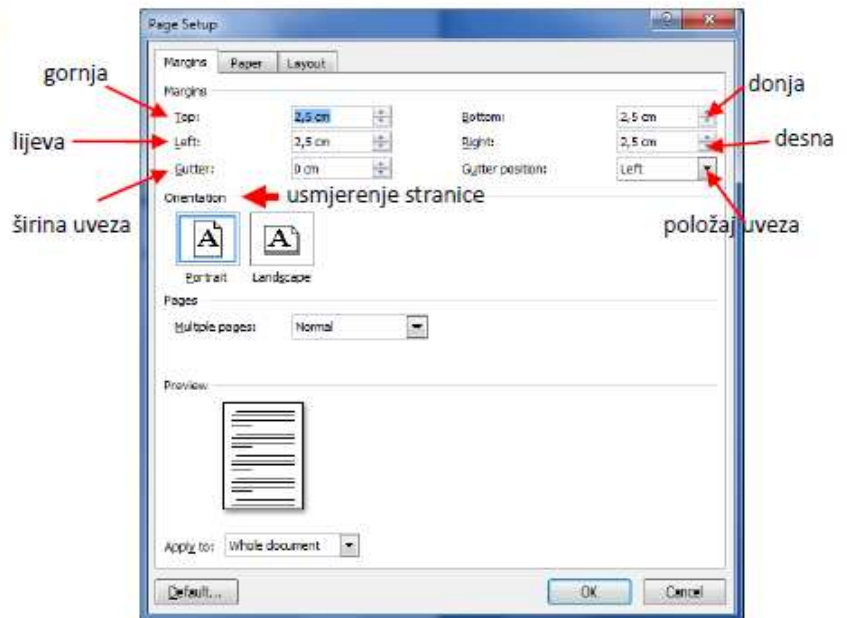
Page Setup

Margins | Paper | Layout

Margins

gornja

Top: 2,5 cm

Bottom: 2,5 cm

donja

lijeva

Left: 2,5 cm

Right: 2,5 cm

desna

Gutter: 0 cm

Gutter position: Left

širina uveza

Orientation

usmjerenje stranice

položaj uveza

A

A

Portrait

Landscape

Pages

Multiple pages: Normal

Preview

Apply to: Whole document

Default...

OK

Cancel